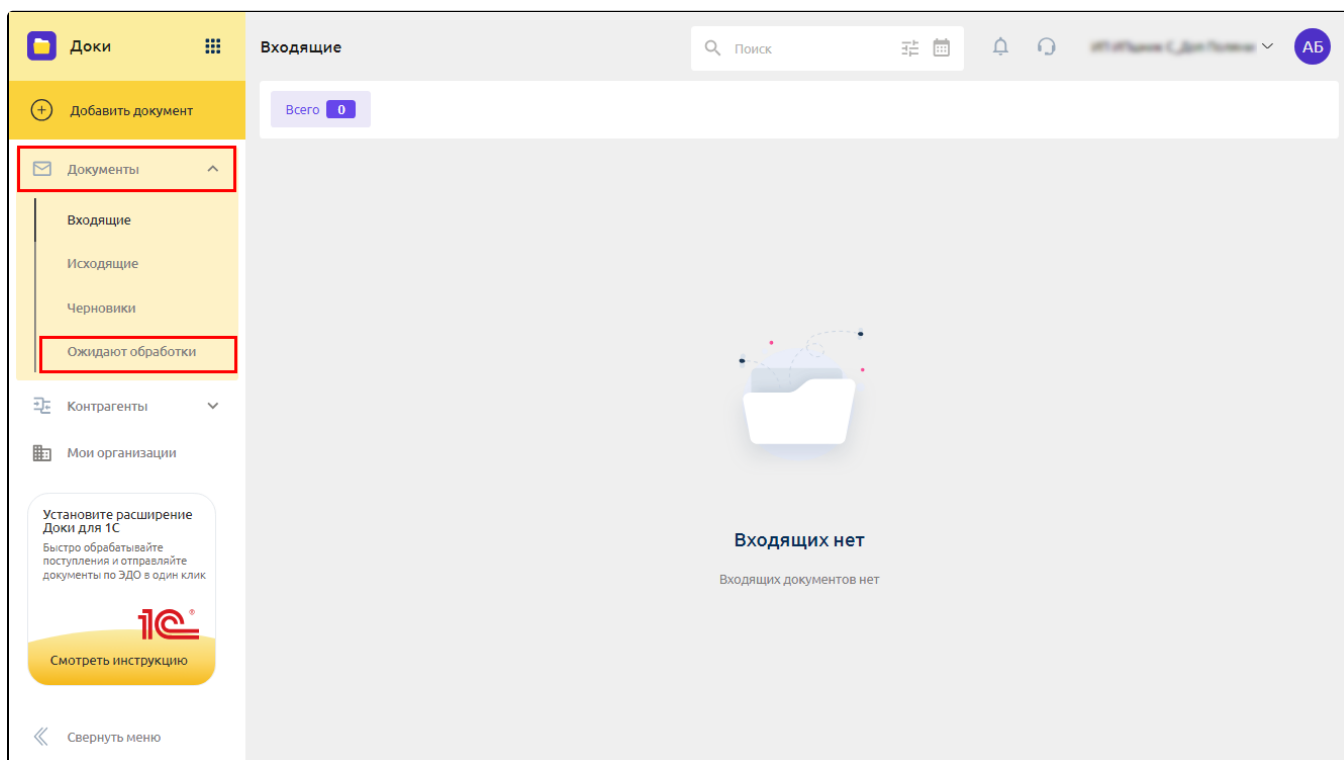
Доки

Добавить документ

Документы

Входящие

Исходящие

Черновики

Ожидают обработки

Контрагенты

Мои организации

Установите расширение Доки для 1С

Быстро обрабатывайте поступления и отправляйте документы по ЭДО в один клик

1С

Смотреть инструкцию

Свернуть меню

Входящие

Поиск

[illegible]

АБ

Всего 0

Входящих нет

Входящих документов нет